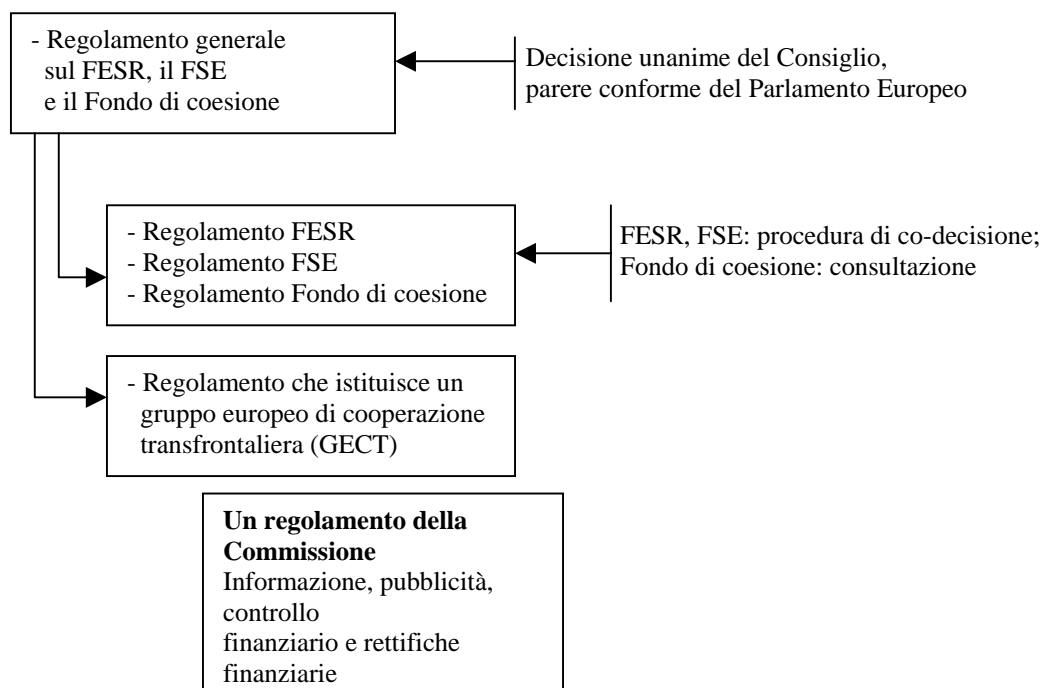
- Regolamento generale sul FESR, il FSE e il Fondo di coesione

Decisione unanime del Consiglio, parere conforme del Parlamento Europeo

- Regolamento FESR
- Regolamento FSE
- Regolamento Fondo di coesione

FESR, FSE: procedura di co-decisione;
Fondo di coesione: consultazione

- Regolamento che istituisce un gruppo europeo di cooperazione transfrontaliera (GECT)

**Un regolamento della Commissione**
Informazione, pubblicità, controllo finanziario e rettifiche finanziarie